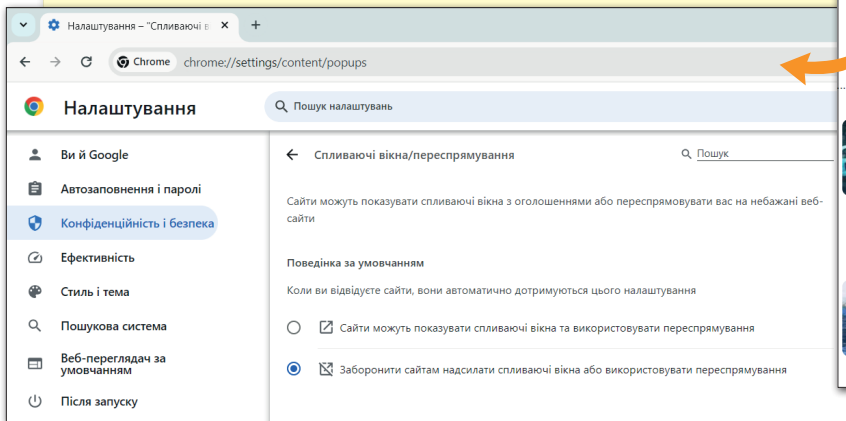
Налаштування – "Спливаючі в
+
Chrome chrome://settings/content/popups

Налаштування
Пошук налаштувань

Ви й Google
Автозаповнення і паролі
Конфіденційність і безпека
Ефективність
Стиль і тема
Пошукова система
Веб-переглядач за умовчанням
Після запуску

Спливаючі вікна/переспрямування
Пошук

Сайти можуть показувати спливаючі вікна з оголошеннями або переспрямовувати вас на небажані веб-сайти

Поведінка за умовчанням

Коли ви відвідуєте сайти, вони автоматично дотримуються цього налаштування

Сайти можуть показувати спливаючі вікна та використовувати переспрямування

Заборонити сайтам надсилати спливаючі вікна або використовувати переспрямування